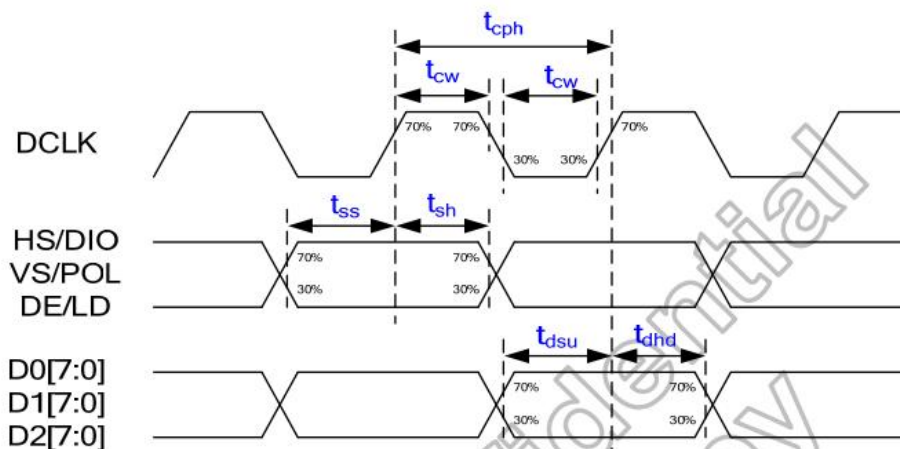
$t_{cph}$

$t_{cw}$

$t_{cw}$

DCLK

70%

70%

70%

30%

30%

$t_{ss}$

$t_{sh}$

HS/DIO
VS/POL
DE/LD

70%

70%

30%

30%

$t_{dsu}$

$t_{dhd}$

D0[7:0]
D1[7:0]
D2[7:0]

70%

70%

30%

30%

Confidential